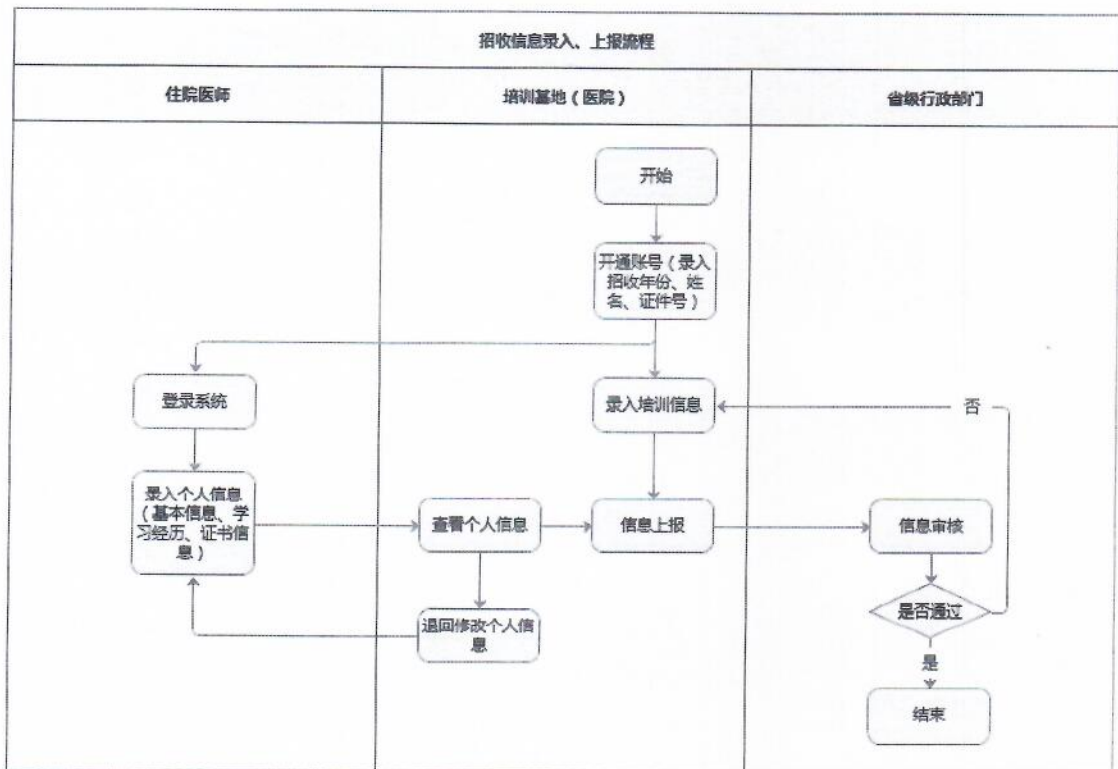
招收信息录入、上报流程

| 住院医师 | 培训基地（医院） | 省级行政部门 |
|---|---|---|

开始

开通账号（录入招收年份、姓名、证件号）

登录系统

录入培训信息

否

录入个人信息（基本信息、学习经历、证书信息）

查看个人信息

信息上报

信息审核

是否通过

退回修改个人信息

是

结束